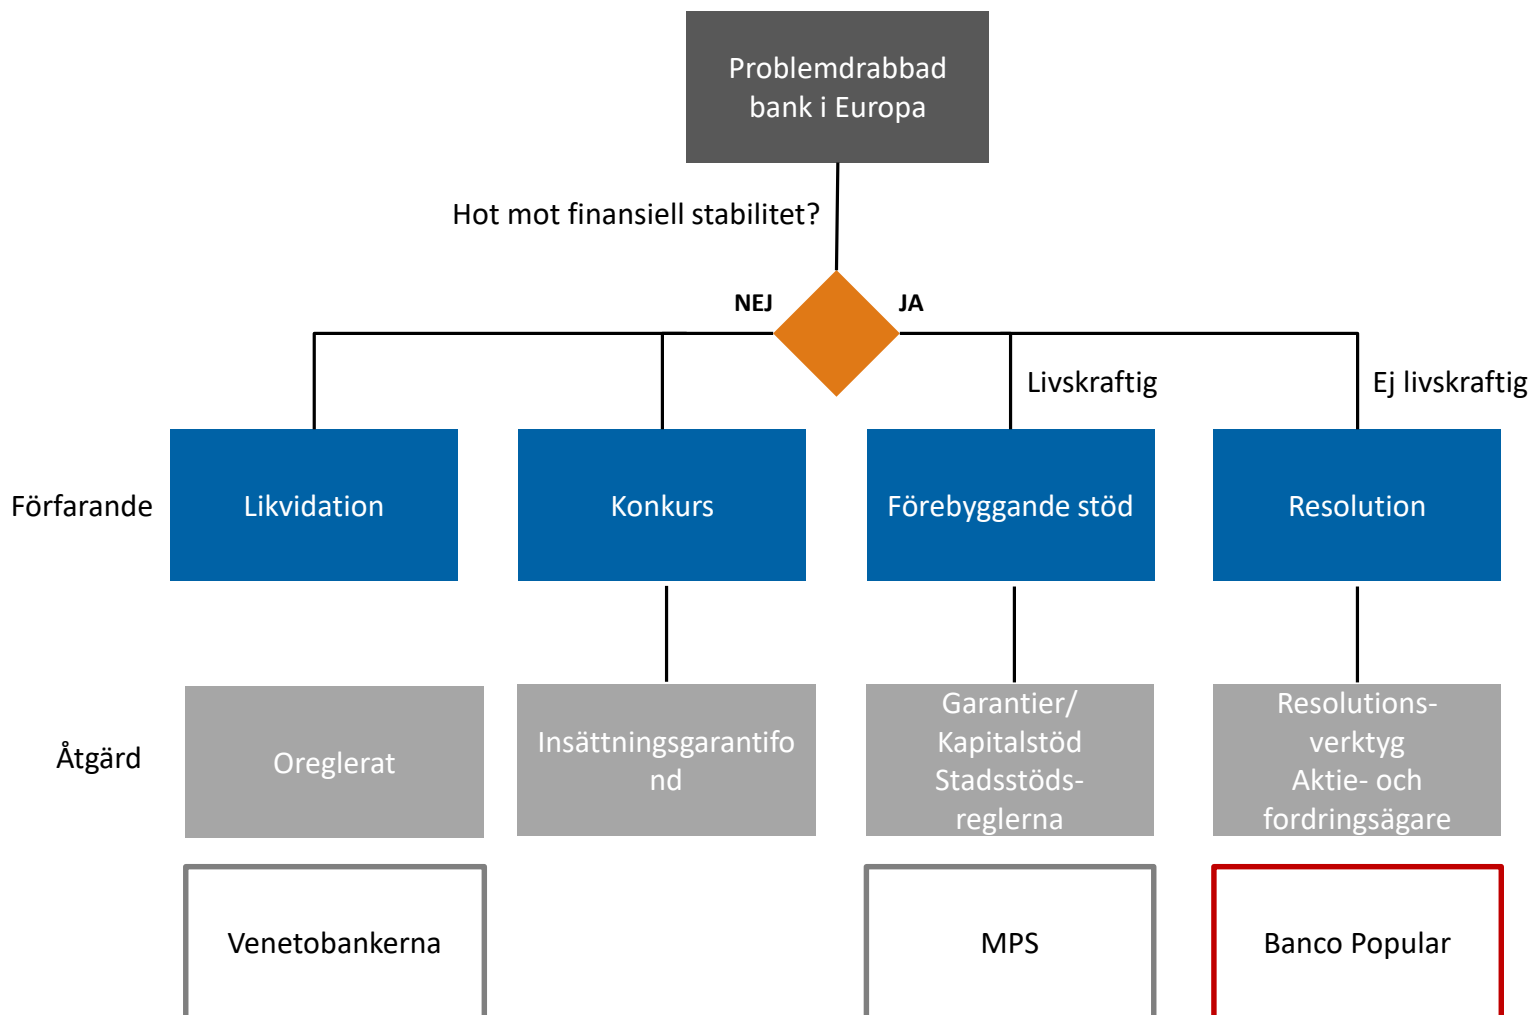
Problemdrabbad bank i Europa

Hot mot finansiell stabilitet?

NEJ

JA

Livskraftig

Ej livskraftig

Förfarande

Likvidation

Konkurs

Förebyggande stöd

Resolution

Åtgärd

Oreglerat

Insättningsgarantifo nd

Garantier/ Kapitalstöd Stadsstöds-reglerna

Resolutions-verktyg Aktie- och fordringsägare

Venetobankerna

MPS

Banco Popular